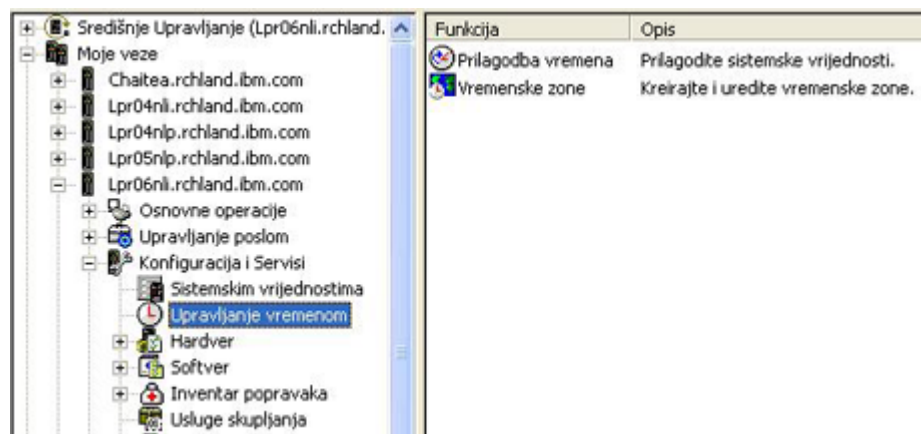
Središnje Upravljanje (Lpr06nli.rchland.
Moje veze
Chaitea.rchland.ibm.com
Lpr04nli.rchland.ibm.com
Lpr04nlp.rchland.ibm.com
Lpr05nlp.rchland.ibm.com
Lpr06nli.rchland.ibm.com
Osnovne operacije
Upravljanje poslom
Konfiguracija i Servisi
Sistemskim vrijednostima
Upravljanje vremenom
Hardver
Softver
Inventar popravaka
Usluge skupljanja

| Funkcija | Opis |
|---|---|
| Prilagodba vremena | Prilagodite sistemske vrijednosti. |
| Vremenske zone | Kreirajte i uredite vremenske zone. |